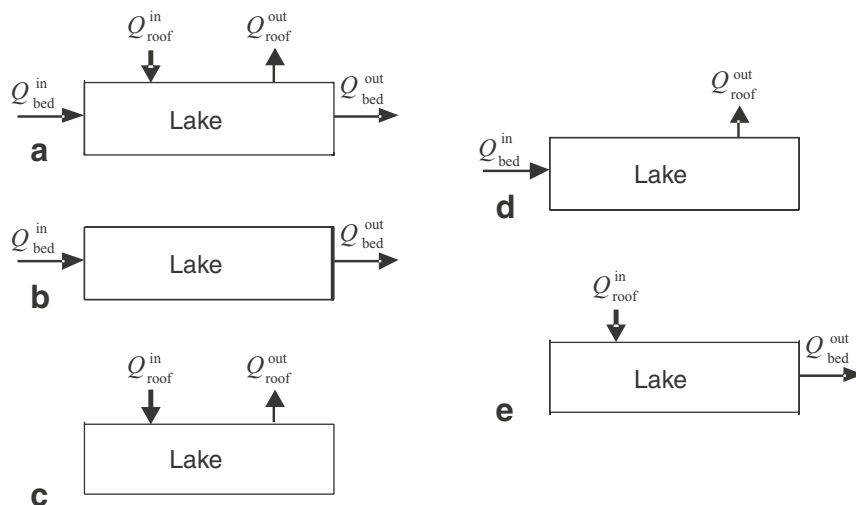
$Q_{roof}^{in}$ $Q_{roof}^{out}$
$Q_{bed}^{in}$ Lake $Q_{bed}^{out}$
a

$Q_{bed}^{in}$ Lake $Q_{bed}^{out}$
b

$Q_{roof}^{in}$ $Q_{roof}^{out}$
Lake
c

$Q_{roof}^{out}$
$Q_{bed}^{in}$ Lake
d

$Q_{roof}^{in}$
Lake $Q_{bed}^{out}$
e